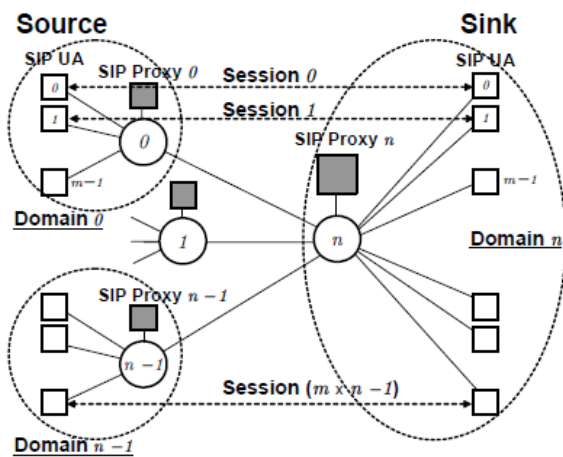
Source

Sink

SIP UA

SIP UA

SIP Proxy $0$

Session $0$

$0$

$0$

Session $1$

$1$

$1$

$0$

SIP Proxy $n$

$m-1$

$m-1$

Domain $0$

$1$

$n$

Domain $n$

SIP Proxy $n-1$

$n-1$

Session $(m \times n-1)$

Domain $n-1$